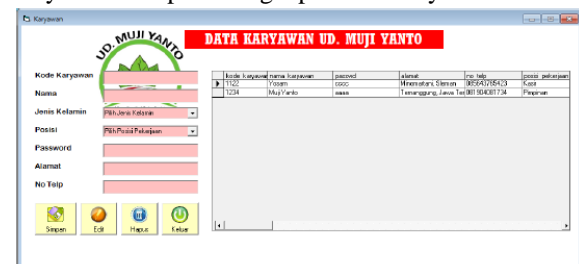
Karyawan

UD. MUJI YANTO

DATA KARYAWAN UD. MUJI YANTO

Kode Karyawan
Nama
Jenis Kelamin
Pilih Jenis Kelamin
Posisi
Pilih Posisi Pekerjaan
Password
Alamat
No Telp

| | kode_karyawan | nama_karyawan | passwd | alamat | no_telp | posisi_pekerjaan |
|---|---|---|---|---|---|---|
| ▶ | 1122 | Yosam | cscc | Minomartani, Sleman | 085643726423 | Kasir |
| | 1234 | Muji Yanto | aaaa | Temanggung, Jawa Ter | 081904080734 | Pimpinan |

Simpan
Edit
Hapus
Keluar